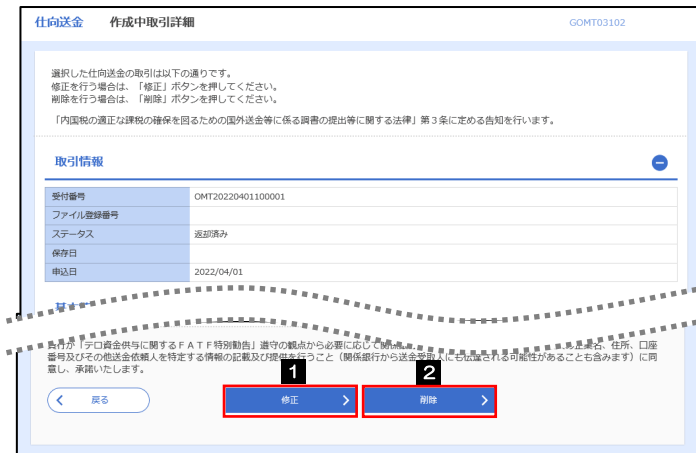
仕向送金　作成中取引詳細　GOMT03102

選択した仕向送金の取引は以下の通りです。
修正を行う場合は、「修正」ボタンを押してください。
削除を行う場合は、「削除」ボタンを押してください。

「内国税の適正な課税の確保を図るための国外送金等に係る調書の提出等に関する法律」第３条に定める告知を行います。

取引情報

| 受付番号 | OMT20220401100001 |
|---|---|
| ファイル登録番号 | |
| ステータス | 返却済み |
| 保存日 | |
| 申込日 | 2022/04/01 |

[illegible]行が「テロ資金供与に関するＦＡＴＦ特別勧告」遵守の観点から必要に応じて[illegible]名、住所、口座番号及びその他送金依頼人を特定する情報の記載及び提供を行うこと（関係銀行から送金受取人にも伝達される可能性があることも含みます）に同意し、承諾いたします。

戻る　1 修正　2 削除